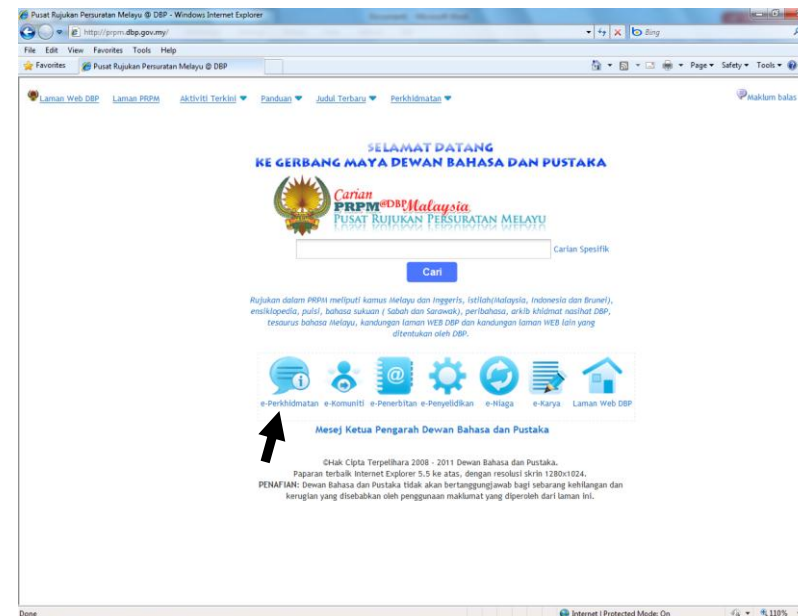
Pusat Rujukan Persuratan Melayu @ DBP - Windows Internet Explorer

http://prpm.dbp.gov.my/

Bing

File Edit View Favorites Tools Help

Favorites

Pusat Rujukan Persuratan Melayu @ DBP

Page ▾ Safety ▾ Tools ▾

Laman Web DBP Laman PRPM Aktiviti Terkini Panduan Judul Terbaru Perkhidmatan

Maklum balas

SELAMAT DATANG
KE GERBANG MAYA DEWAN BAHASA DAN PUSTAKA

Carian
PRPM@DBP Malaysia
PUSAT RUJUKAN PERSURATAN MELAYU

Carian Spesifik

Cari

Rujukan dalam PRPM meliputi kamus Melayu dan Inggeris, istilah(Malaysia, Indonesia dan Brunei), ensiklopedia, puisi, bahasa sukuan ( Sabah dan Sarawak), peribahasa, arkib khidmat nasihat DBP, tesaurus bahasa Melayu, kandungan laman WEB DBP dan kandungan laman WEB lain yang ditentukan oleh DBP.

e-Perkhidmatan e-Komuniti e-Penerbitan e-Penyelidikan e-Niaga e-Karya Laman Web DBP

Mesej Ketua Pengarah Dewan Bahasa dan Pustaka

©Hak Cipta Terpelihara 2008 - 2011 Dewan Bahasa dan Pustaka.
Paparan terbaik Internet Explorer 5.5 ke atas, dengan resolusi skrin 1280x1024.
PENAFIAN: Dewan Bahasa dan Pustaka tidak akan bertanggungjawab bagi sebarang kehilangan dan kerugian yang disebabkan oleh penggunaan maklumat yang diperoleh dari laman ini.

Done

Internet | Protected Mode: On

110%